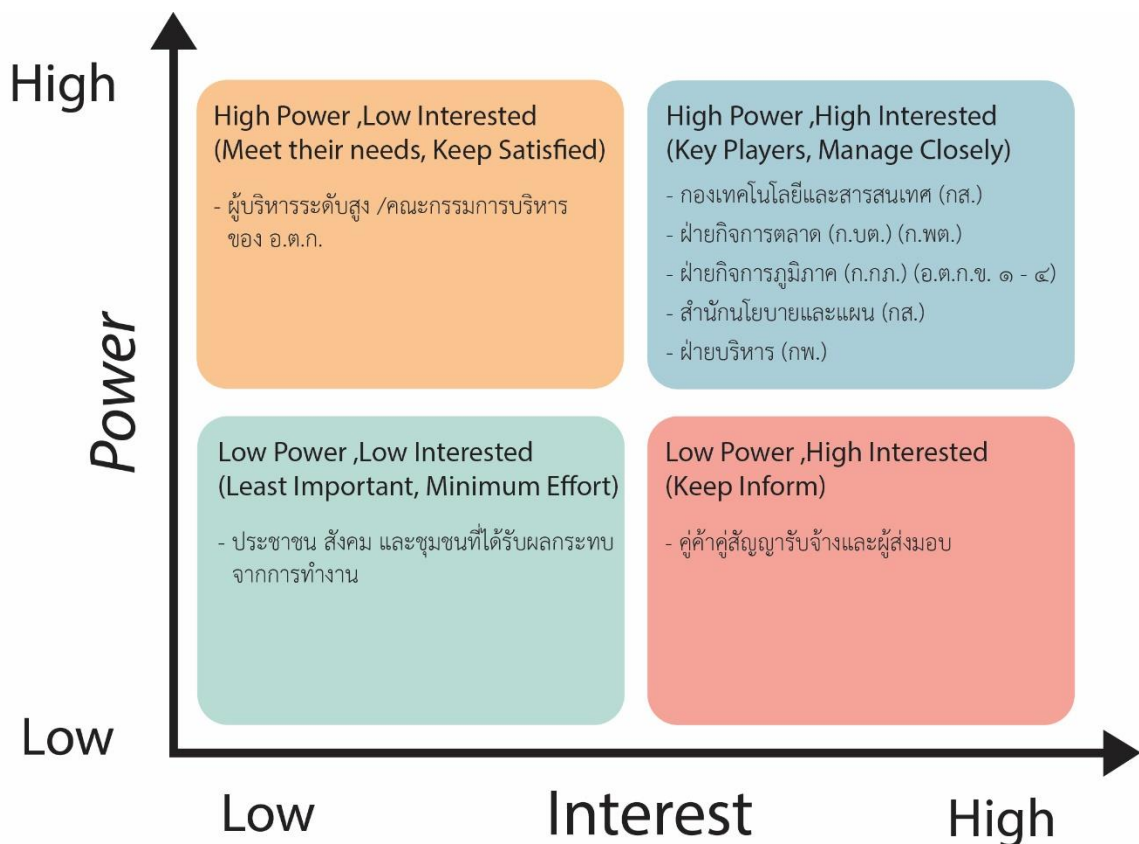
High

Power

Low

High Power ,Low Interested
(Meet their needs, Keep Satisfied)

- ผู้บริหารระดับสูง /คณะกรรมการบริหาร ของ อ.ต.ก.

High Power ,High Interested
(Key Players, Manage Closely)

- กองเทคโนโลยีและสารสนเทศ (กส.)
- ฝ่ายกิจการตลาด (ก.บต.) (ก.พต.)
- ฝ่ายกิจการภูมิภาค (ก.กภ.) (อ.ต.ก.ข. ๑ - ๔)
- สำนักนโยบายและแผน (กส.)
- ฝ่ายบริหาร (กพ.)

Low Power ,Low Interested
(Least Important, Minimum Effort)

- ประชาชน สังคม และชุมชนที่ได้รับผลกระทบ จากการทำงาน

Low Power ,High Interested
(Keep Inform)

- คู่ค้าคู่สัญญารับจ้างและผู้ส่งมอบ

Low

Interest

High